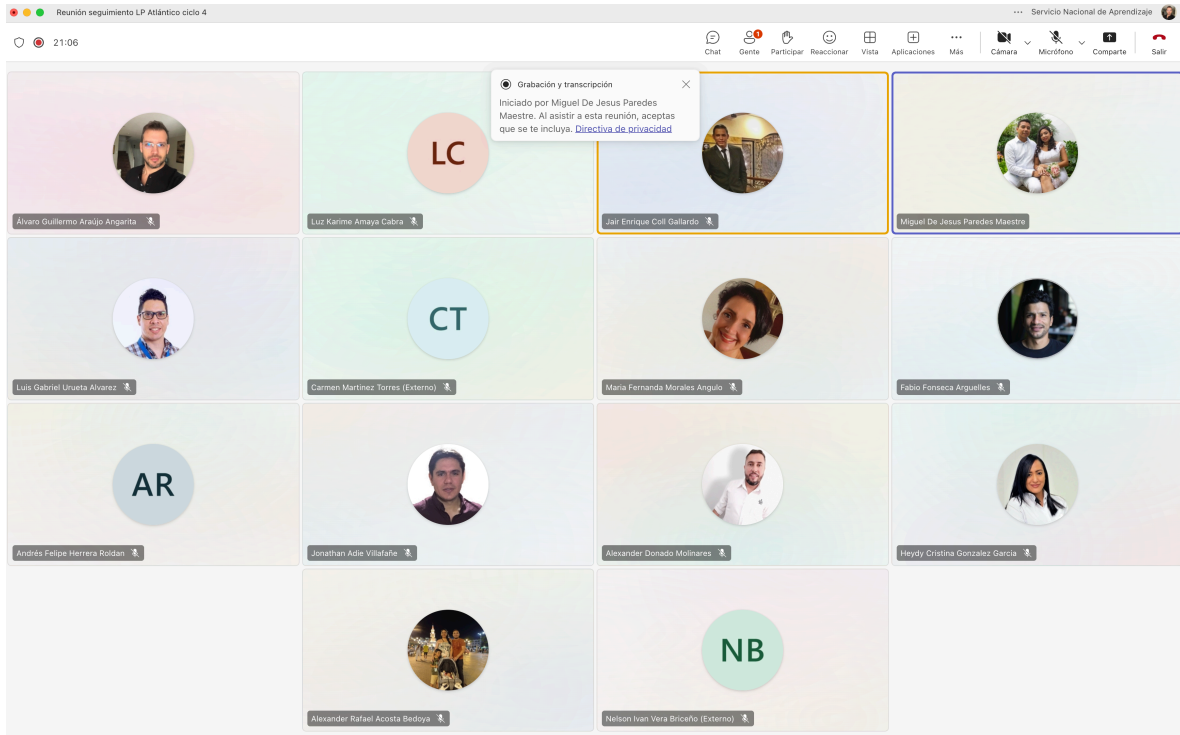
Reunión seguimiento LP Atlántico ciclo 4

··· Servicio Nacional de Aprendizaje

21:06

Chat
1
Gente
Participar
Reaccionar
Vista
Aplicaciones
Más
Cámara
Micrófono
Comparte
Salir

Grabación y transcripción

Iniciado por Miguel De Jesus Paredes Maestre. Al asistir a esta reunión, aceptas que se te incluya. Directiva de privacidad

Álvaro Guillermo Araújo Angarita

LC

Luz Karime Amaya Cabra

Jair Enrique Coll Gallardo

Miguel De Jesus Paredes Maestre

Luis Gabriel Urueta Alvarez

CT

Carmen Martínez Torres (Externo)

Maria Fernanda Morales Angulo

Fabio Fonseca Arguelles

AR

Andrés Felipe Herrera Roldan

Jonathan Adie Villafañe

Alexander Donado Molinares

Heydy Cristina Gonzalez Garcia

Alexander Rafael Acosta Bedoya

NB

Nelson Ivan Vera Briceño (Externo)